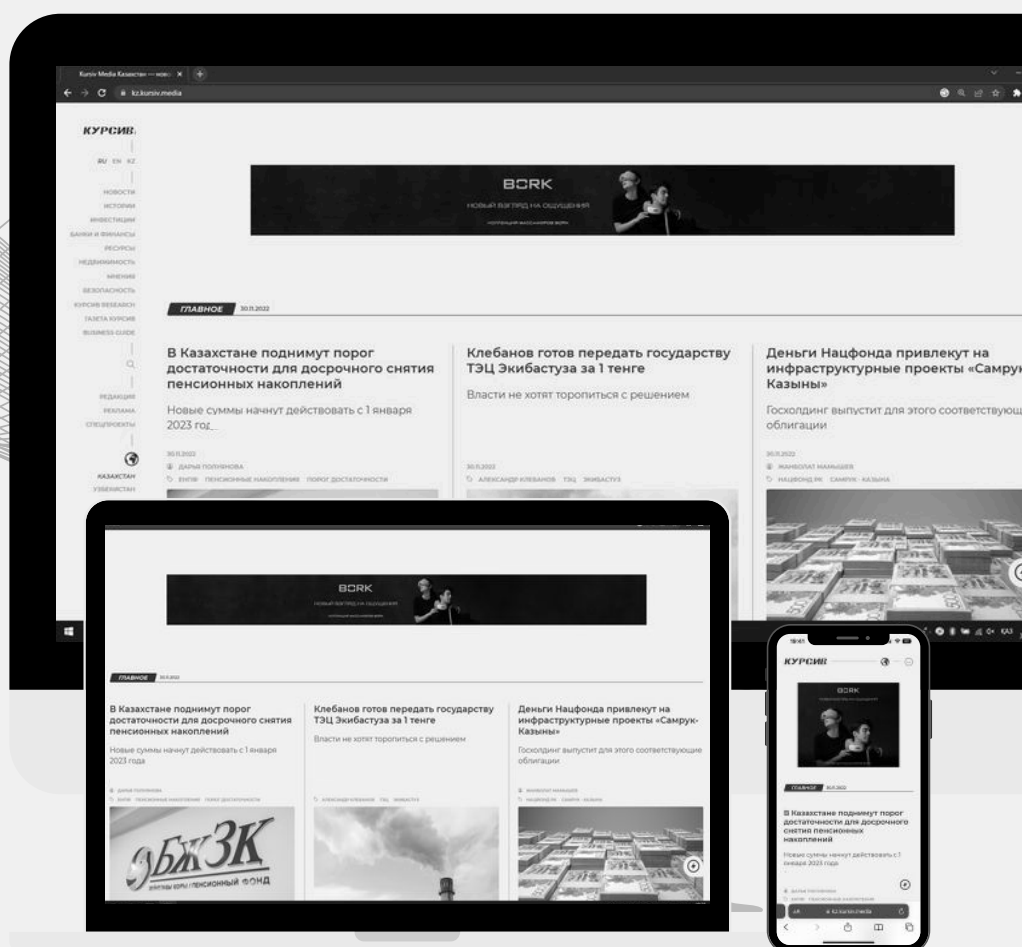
Kursiv Media Казахстан — новос ×

kz.kursiv.media

КУРСИВ.

RU EN KZ

НОВОСТИ
ИСТОРИИ
ИНВЕСТИЦИИ
БАНКИ И ФИНАНСЫ
РЕСУРСЫ
НЕДВИЖИМОСТЬ
МНЕНИЯ
БЕЗОПАСНОСТЬ
КУРСИВ RESEARCH
ГАЗЕТА КУРСИВ
BUSINESS GUIDE

РЕДАКЦИЯ
РЕКЛАМА
СПЕЦПРОЕКТЫ

КАЗАХСТАН
УЗБЕКИСТАН

BORK
НОВЫЙ ВЗГЛЯД НА ОЩУЩЕНИЯ

ГЛАВНОЕ 30.11.2022

В Казахстане поднимут порог достаточности для досрочного снятия пенсионных накоплений

Новые суммы начнут действовать с 1 января 2023 год...

30.11.2022
ДАРЬЯ ПОЛУЯНОВА
ЕНПФ ПЕНСИОННЫЕ НАКОПЛЕНИЯ ПОРОГ ДОСТАТОЧНОСТИ

Клебанов готов передать государству ТЭЦ Экибастуза за 1 тенге

Власти не хотят торопиться с решением

30.11.2022
АЛЕКСАНДР КЛЕБАНОВ ТЭЦ ЭКИБАСТУЗ

Деньги Нацфонда привлекут на инфраструктурные проекты «Самрук-Казыны»

Госхолдинг выпустит для этого соответствующ облигации

30.11.2022
ЖАНБОЛАТ МАМЫШЕВ
НАЦФОНД РК САМРУК - КАЗЫНА

BORK
НОВЫЙ ВЗГЛЯД НА ОЩУЩЕНИЯ

ГЛАВНОЕ 30.11.2022

В Казахстане поднимут порог достаточности для досрочного снятия пенсионных накоплений

Новые суммы начнут действовать с 1 января 2023 года

ДАРЬЯ ПОЛУЯНОВА
ЕНПФ ПЕНСИОННЫЕ НАКОПЛЕНИЯ ПОРОГ ДОСТАТОЧНОСТИ

БЖЗК
ПЕНСИОННЫЙ ФОНД

Клебанов готов передать государству ТЭЦ Экибастуза за 1 тенге

Власти не хотят торопиться с решением

АЛЕКСАНДР КЛЕБАНОВ ТЭЦ ЭКИБАСТУЗ

Деньги Нацфонда привлекут на инфраструктурные проекты «Самрук-Казыны»

Госхолдинг выпустит для этого соответствующие облигации

ЖАНБОЛАТ МАМЫШЕВ
НАЦФОНД РК САМРУК - КАЗЫНА

КУРСИВ

BORK

ГЛАВНОЕ 30.11.2022

В Казахстане поднимут порог достаточности для досрочного снятия пенсионных накоплений

Новые суммы начнут действовать с 1 января 2023 года

ДАРЬЯ ПОЛУЯНОВА

kz.kursiv.media